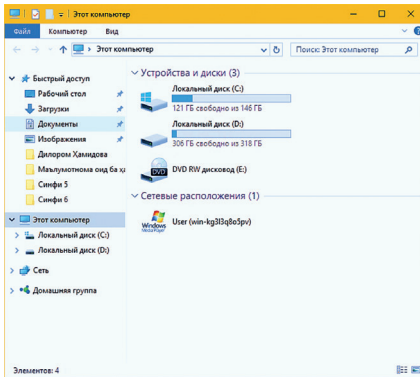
Этот компьютер
Файл Компьютер Вид
Этот компьютер
Поиск: Этот компьютер
Быстрый доступ
Рабочий стол
Загрузки
Документы
Изображения
Дилором Ҳамидова
Маълумотнома оид ба ҳ
Синфи 5
Синфи 6
Этот компьютер
Локальный диск (C:)
Локальный диск (D:)
Сеть
Домашняя группа
Устройства и диски (3)
Локальный диск (C:)
121 ГБ свободно из 146 ГБ
Локальный диск (D:)
306 ГБ свободно из 318 ГБ
DVD
DVD RW дисковод (E:)
Сетевые расположения (1)
Windows Media Player
User (win-kg3l3q8o5pv)
Элементов: 4